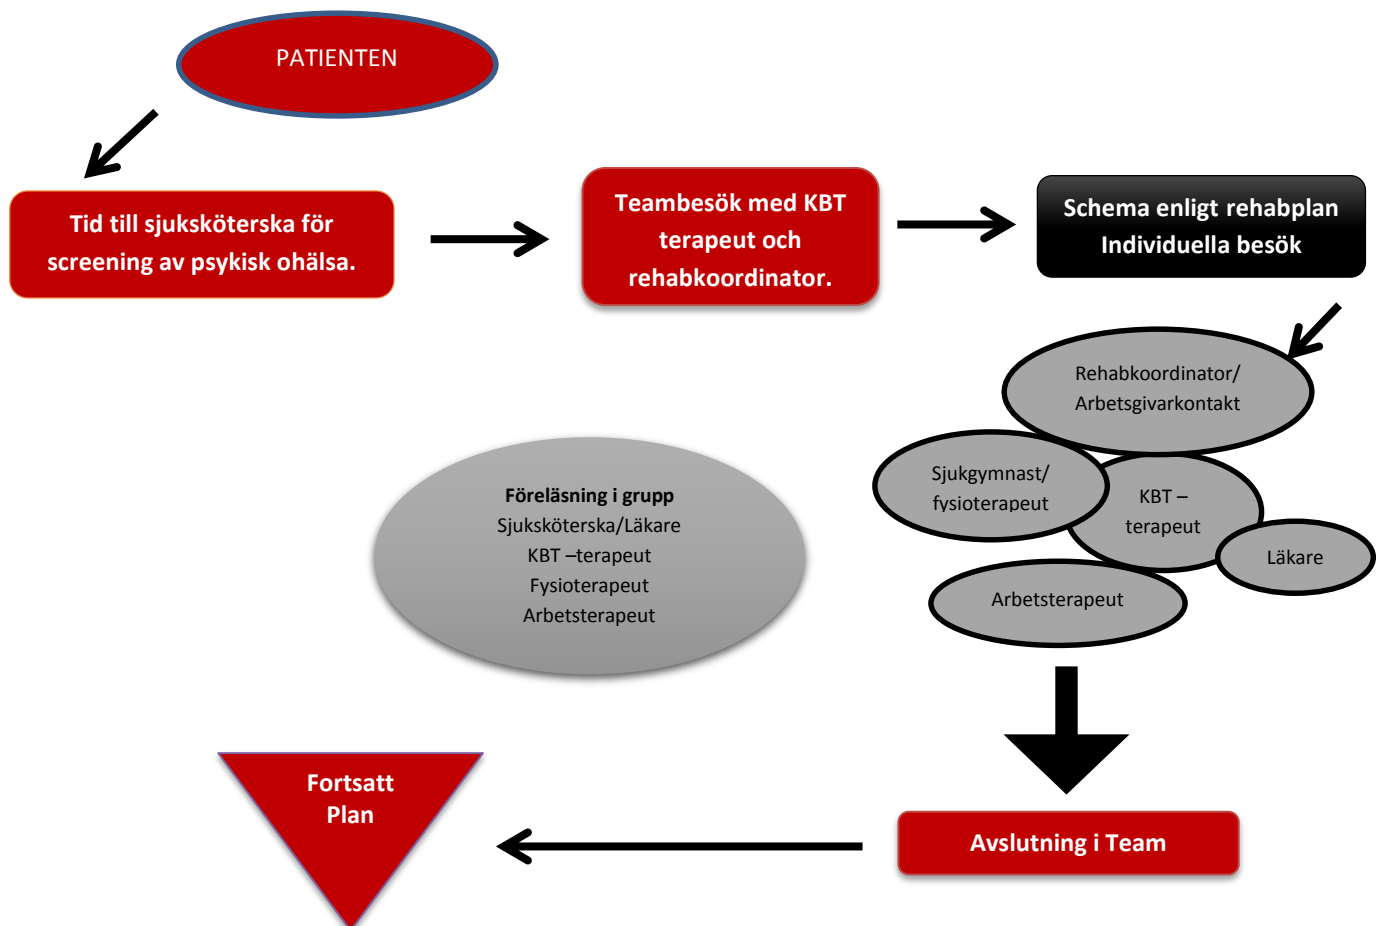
PATIENTEN

Tid till sjuksköterska för screening av psykisk ohälsa.

Teambesök med KBT terapeut och rehabkoordinator.

Schema enligt rehabplan Individuella besök

Rehabkoordinator/ Arbetsgivarkontakt

Sjukgymnast/ fysioterapeut

KBT – terapeut

Läkare

Arbetsterapeut

**Föreläsning i grupp**
Sjuksköterska/Läkare
KBT –terapeut
Fysioterapeut
Arbetsterapeut

Fortsatt Plan

Avslutning i Team